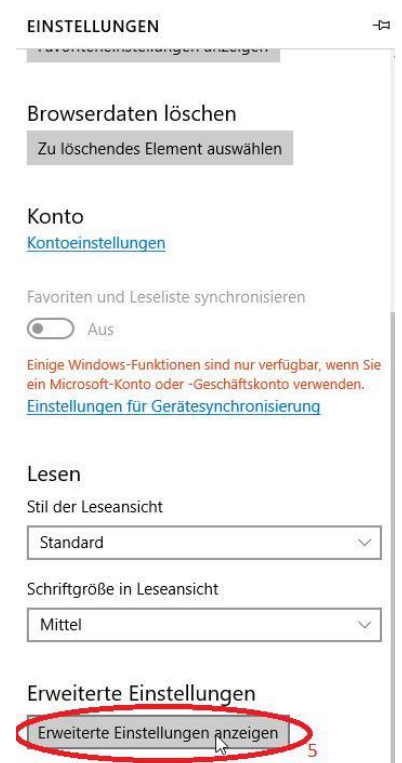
EINSTELLUNGEN

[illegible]

Browserdaten löschen

Zu löschendes Element auswählen

Konto

Kontoeinstellungen

Favoriten und Leseliste synchronisieren

Aus

Einige Windows-Funktionen sind nur verfügbar, wenn Sie ein Microsoft-Konto oder -Geschäftskonto verwenden.

Einstellungen für Gerätesynchronisierung

Lesen

Stil der Leseansicht

Standard

Schriftgröße in Leseansicht

Mittel

Erweiterte Einstellungen

Erweiterte Einstellungen anzeigen

5